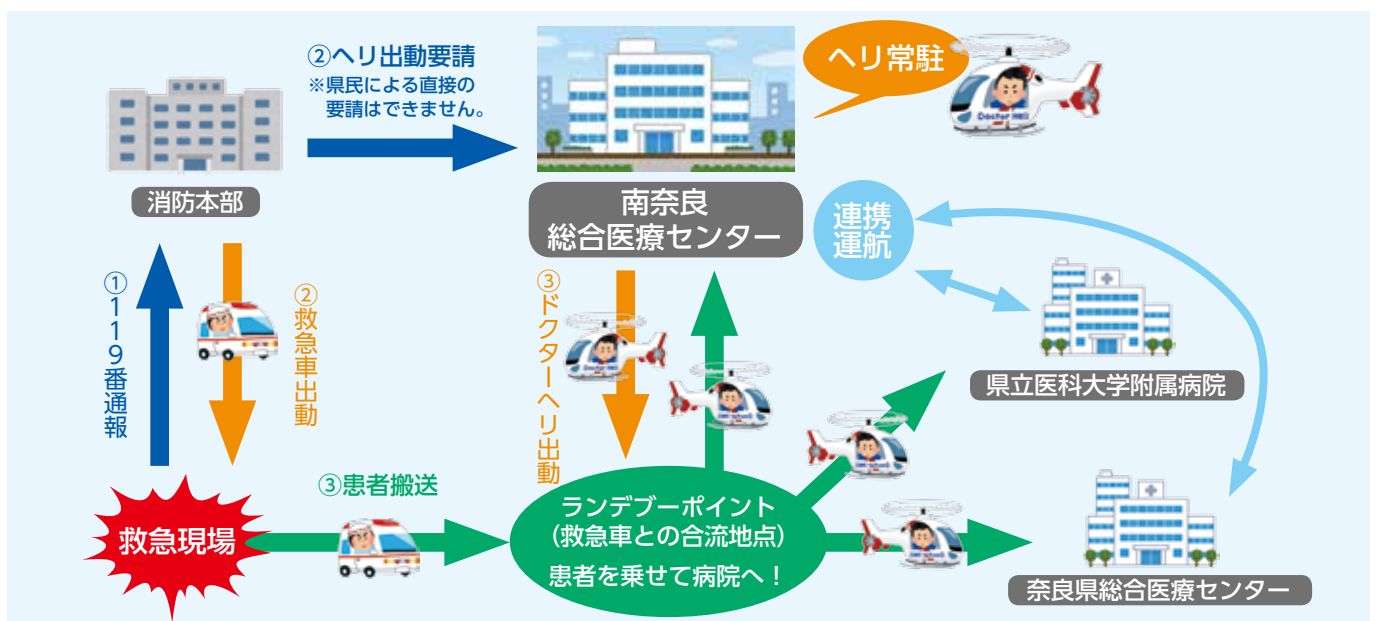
②ヘリ出動要請
※県民による直接の要請はできません。

ヘリ常駐

Doctor Heli

消防本部

南奈良
総合医療センター

連携
運航

①119番通報

②救急車出動

③ドクターヘリ出動

県立医科大学附属病院

③患者搬送

救急現場

ランデブーポイント
（救急車との合流地点）
患者を乗せて病院へ！

奈良県総合医療センター